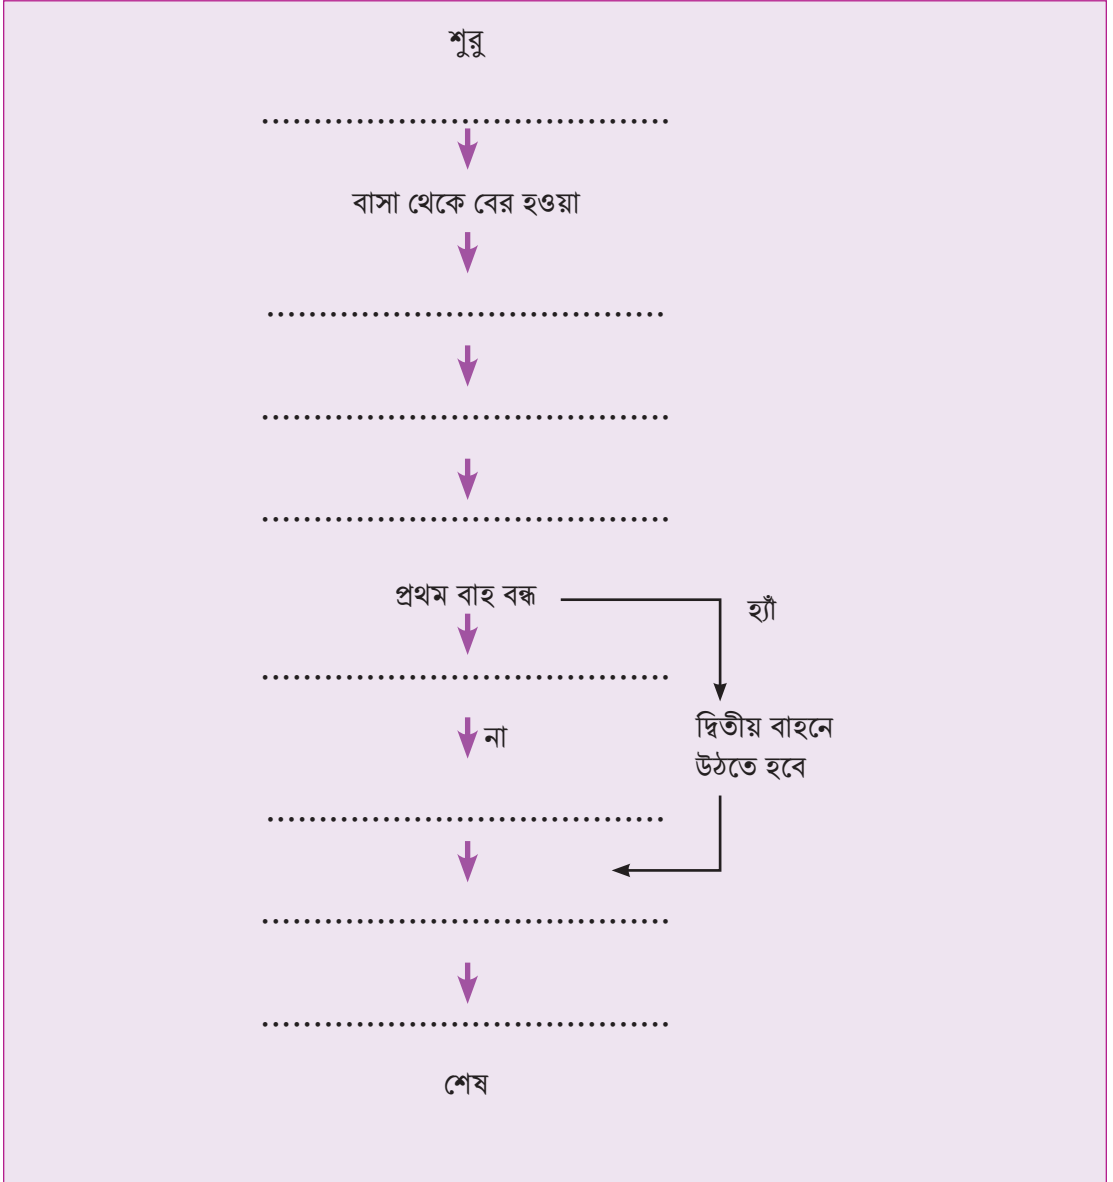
শুরু

...................................

বাসা থেকে বের হওয়া

...................................

...................................

...................................

প্রথম বাহ বন্ধ

হ্যাঁ

...................................

না

দ্বিতীয় বাহনে উঠতে হবে

...................................

...................................

...................................

শেষ